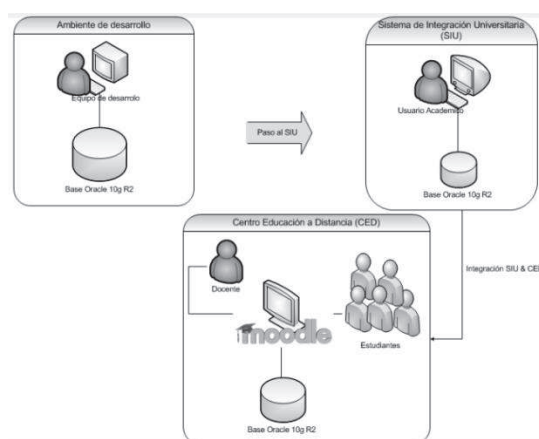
Ambiente de desarrollo

Equipo de desarrollo

Base Oracle 10g R2

Paso al SIU

Sistema de Integración Universitaria (SIU)

Usuario Academico

Base Oracle 10g R2

Centro Educación a Distancia (CED)

Integración SIU & CED

Docente

moodle

Estudiantes

Base Oracle 10g R2